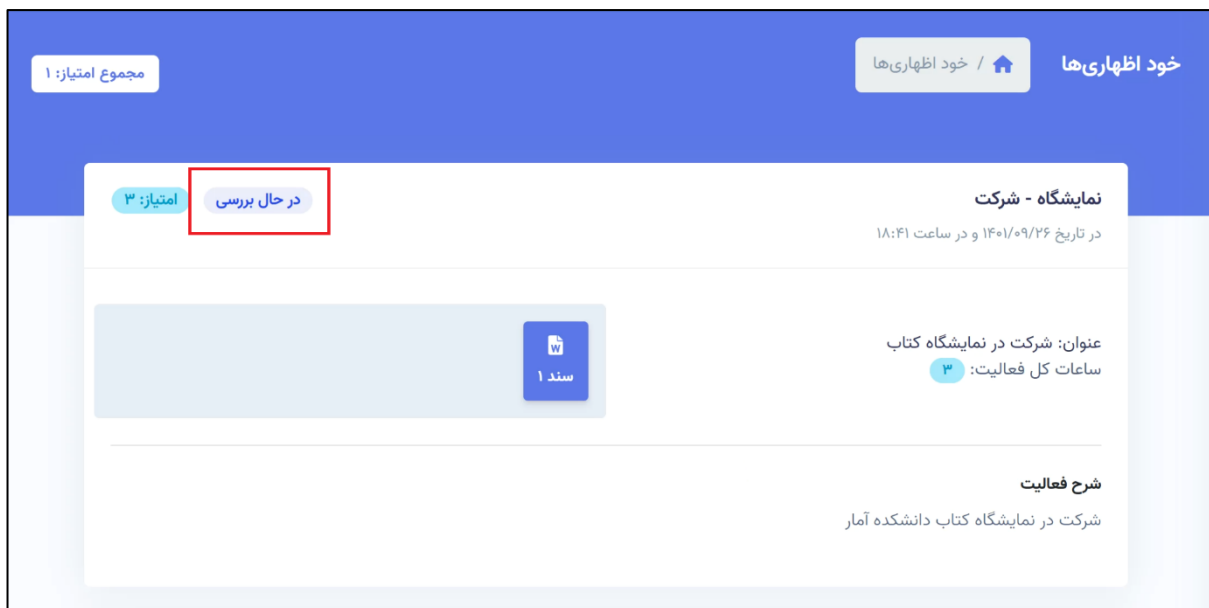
خود اظهاری‌ها

خود اظهاری‌ها /

مجموع امتیاز: ۱

نمایشگاه - شرکت

در تاریخ ۱۴۰۱/۰۹/۲۶ و در ساعت ۱۸:۴۱

در حال بررسی

امتیاز: ۳

عنوان: شرکت در نمایشگاه کتاب

ساعات کل فعالیت: ۳

W

سند ۱

شرح فعالیت

شرکت در نمایشگاه کتاب دانشکده آمار